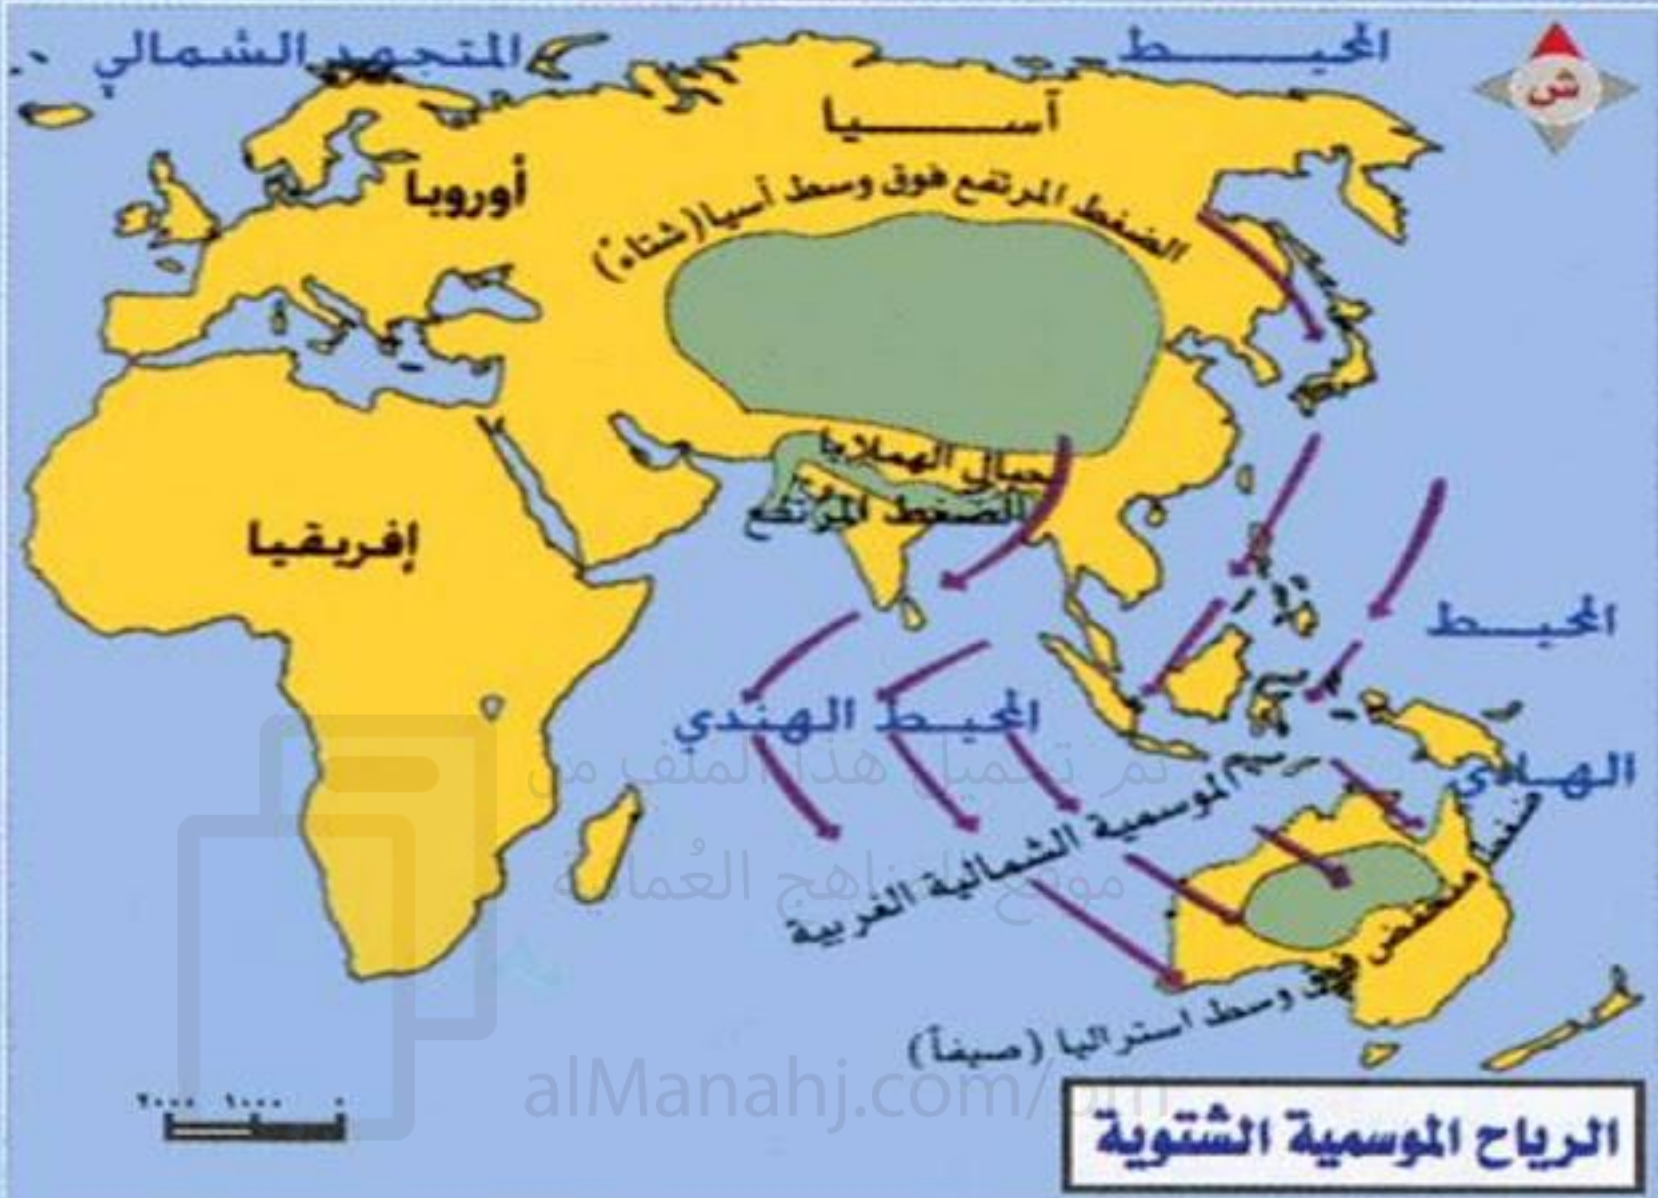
المتجمد الشمالي
المحيط
ش
آسيا
أوروبا
الضغط المرتفع فوق وسط آسيا (شتاءً)
جبال الهملايا
الضغط المرتفع
إفريقيا
المحيط
المحيط الهندي
الهادي
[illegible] الموسمية الشمالية الغربية
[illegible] وسط استراليا (صيفاً)
تم تحميل هذا الملف من
موقع المناهج العُمانية
alManahj.com/om
٠ ١٠٠٠ ٢٠٠٠
الرياح الموسمية الشتوية